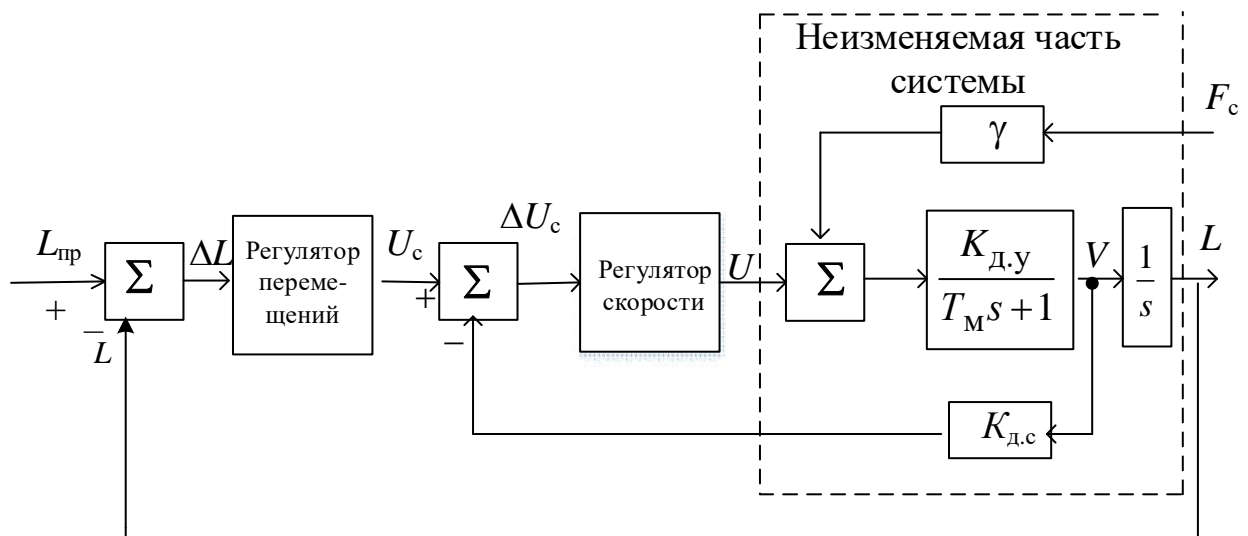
Неизменяемая часть системы

$F_{\text{с}}$

$\gamma$

$L_{\text{пр}}$

$\Sigma$

$\Delta L$

Регулятор перемещений

$U_{\text{с}}$

$\Delta U_{\text{с}}$

$\Sigma$

Регулятор скорости

$U$

$\Sigma$

$\frac{K_{\text{д.у}}}{T_{\text{м}}s+1}$

$V$

$\frac{1}{s}$

$L$

+

$\bar{L}$

+

−

$K_{\text{д.с}}$